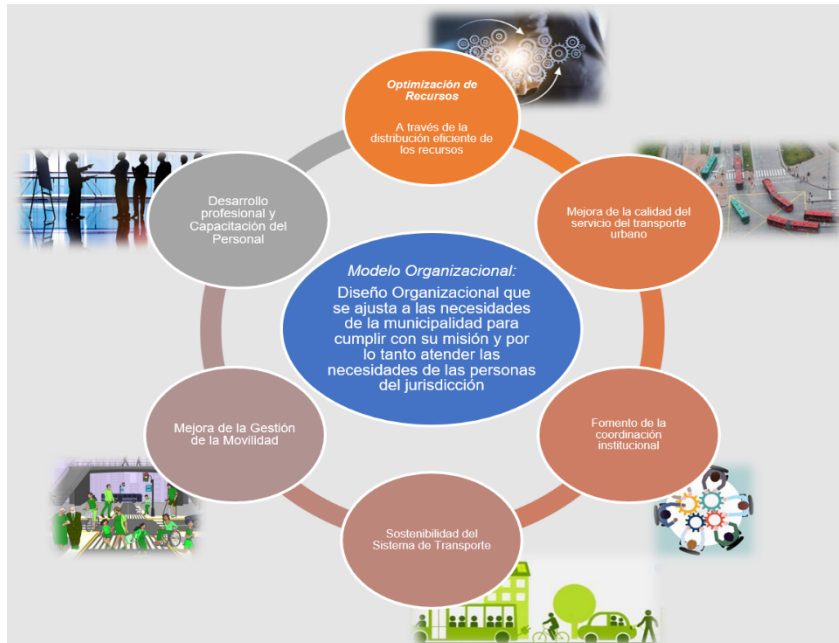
Optimización de Recursos

A través de la distribución eficiente de los recursos

Mejora de la calidad del servicio del transporte urbano

Fomento de la coordinación institucional

Sostenibilidad del Sistema de Transporte

Mejora de la Gestión de la Movilidad

Desarrollo profesional y Capacitación del Personal

Modelo Organizacional:

Diseño Organizacional que se ajusta a las necesidades de la municipalidad para cumplir con su misión y por lo tanto atender las necesidades de las personas del jurisdicción